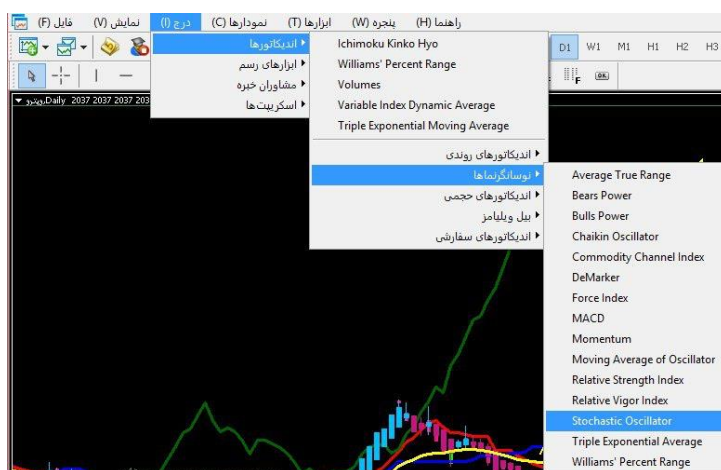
فایل (F) نمایش (V) درج (I) نمودارها (C) ابزارها (T) پنجره (W) راهنما (H)

D1 W1 M1 H1 H2 H3

اندیکاتورها
ابزارهای رسم
مشاوران خبره
اسکریپت‌ها

Daily پنجره 2037 2037 2037 203

Ichimoku Kinko Hyo
Williams' Percent Range
Volumes
Variable Index Dynamic Average
Triple Exponential Moving Average
اندیکاتورهای روندی
نوسانگرنماها
اندیکاتورهای حجمی
بیل ویلیامز
اندیکاتورهای سفارشی

Average True Range
Bears Power
Bulls Power
Chaikin Oscillator
Commodity Channel Index
DeMarker
Force Index
MACD
Momentum
Moving Average of Oscillator
Relative Strength Index
Relative Vigor Index
Stochastic Oscillator
Triple Exponential Average
Williams' Percent Range